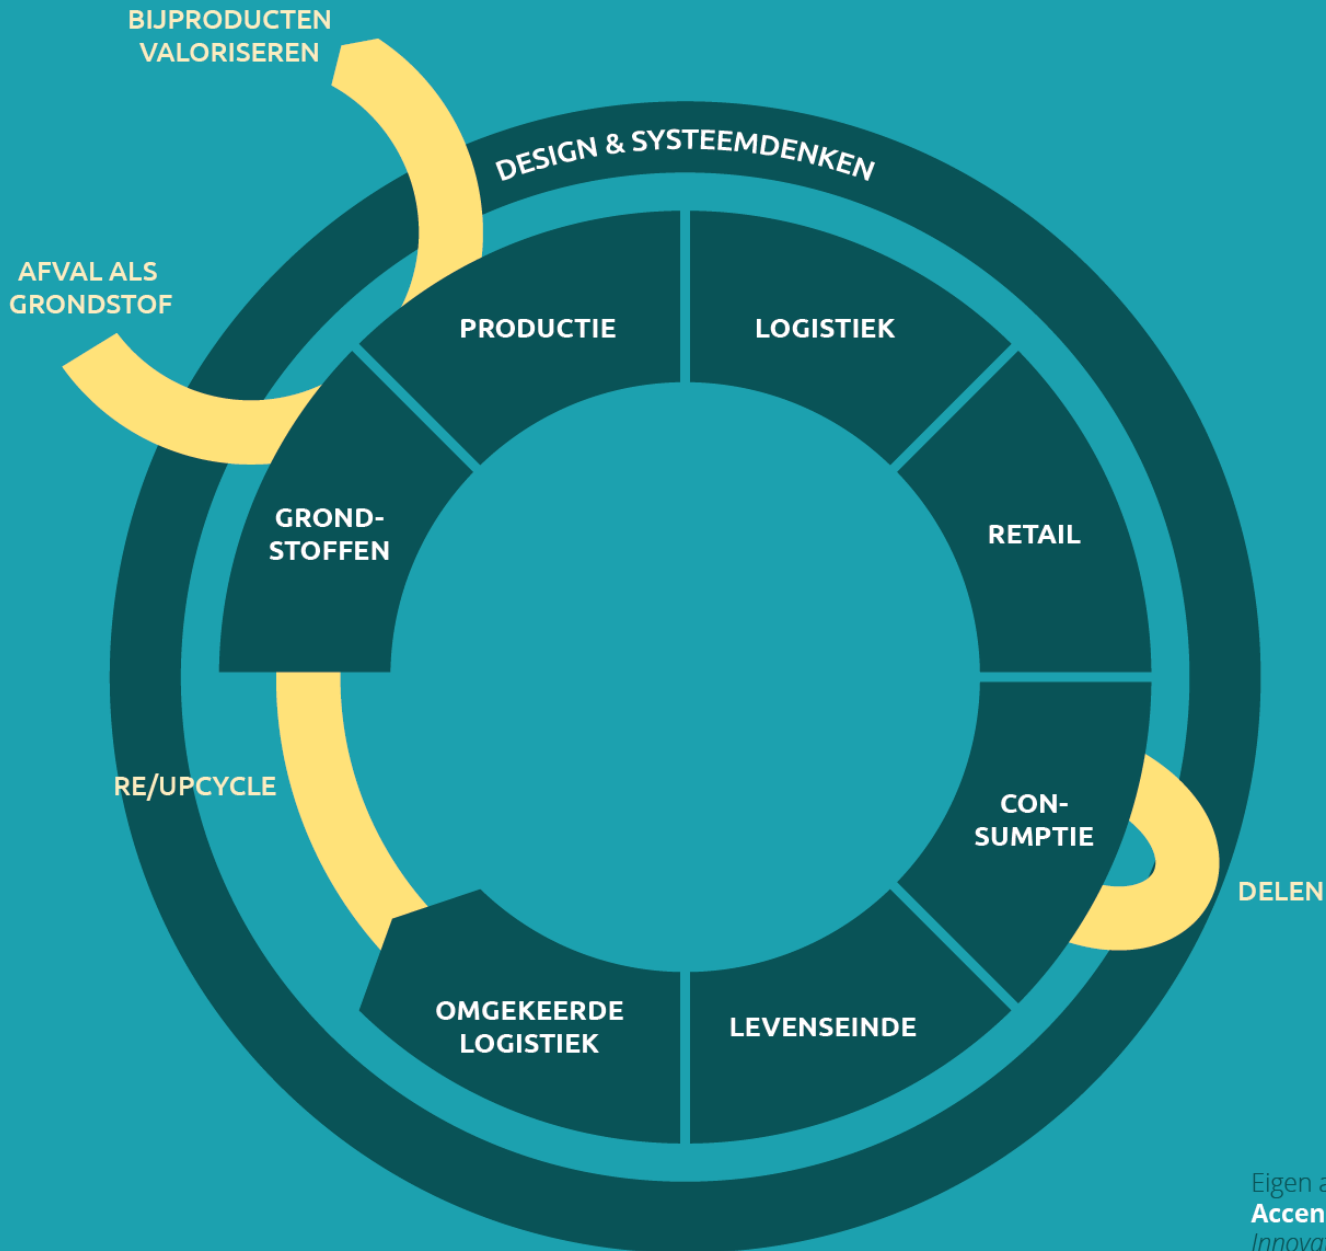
BIJPRODUCTEN VALORISEREN

DESIGN & SYSTEEMDENKEN

AFVAL ALS GRONDSTOF

PRODUCTIE

LOGISTIEK

GROND-STOFFEN

RETAIL

RE/UPCYCLE

CON-SUMPTIE

DELEN

OMGEKEERDE LOGISTIEK

LEVENSEINDE

Eigen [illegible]
Accen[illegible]
Innova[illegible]